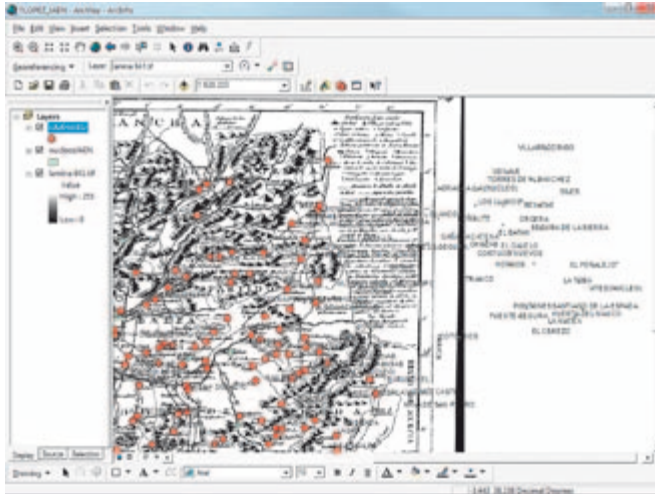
TLOPEZ_IMBN - ArcMap - ArcInfo

File Edit View Insert Selection Tools Window Help

Georeferencing ▾ Layer: lamina 8r1.tif

1:500.000

Layers
lamina 8r1.tif
Value
High : 255
Low : 0

VILLARRODRIGO
GENAVE
TORRES DE ALBANCHEZ
BEAS
LOS VILLARES
ORCERA
SEGURA DE LA SIERRA
EL OJUELO
HORNOS
EL POYALEJO
LA TOBA
VITEGORNELLEJO
POZO ALCON
PUENTE SEGURA
EL CEREZO

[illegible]

Display Source Selection

Drawing ▾ Arial

3.443 38.138 Decimal Degrees